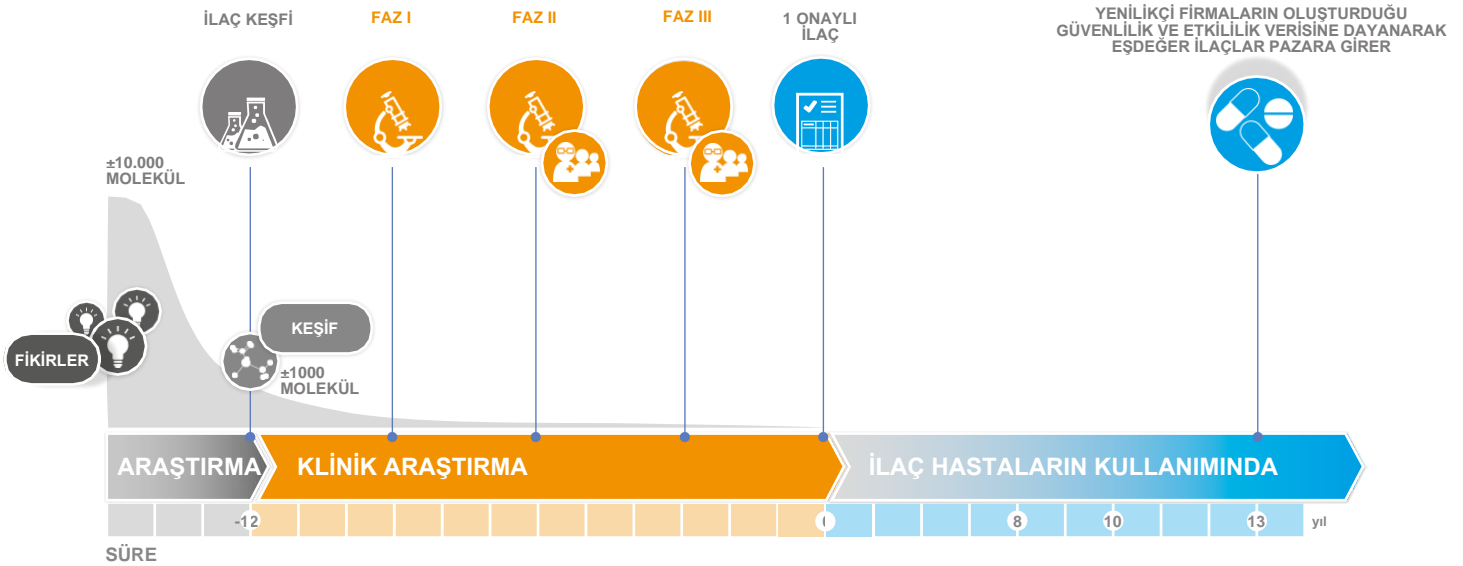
İLAÇ KEŞFİ

FAZ I

FAZ II

FAZ III

1 ONAYLI İLAÇ

YENİLİKÇİ FİRMALARIN OLUŞTURDUĞU GÜVENLİLİK VE ETKİLİLİK VERİSİNE DAYANARAK EŞDEĞER İLAÇLAR PAZARA GİRER

±10.000 MOLEKÜL

KEŞİF

FİKİRLER

±1000 MOLEKÜL

ARAŞTIRMA

KLİNİK ARAŞTIRMA

İLAÇ HASTALARIN KULLANIMINDA

-12

0

8

10

13

yıl

SÜRE